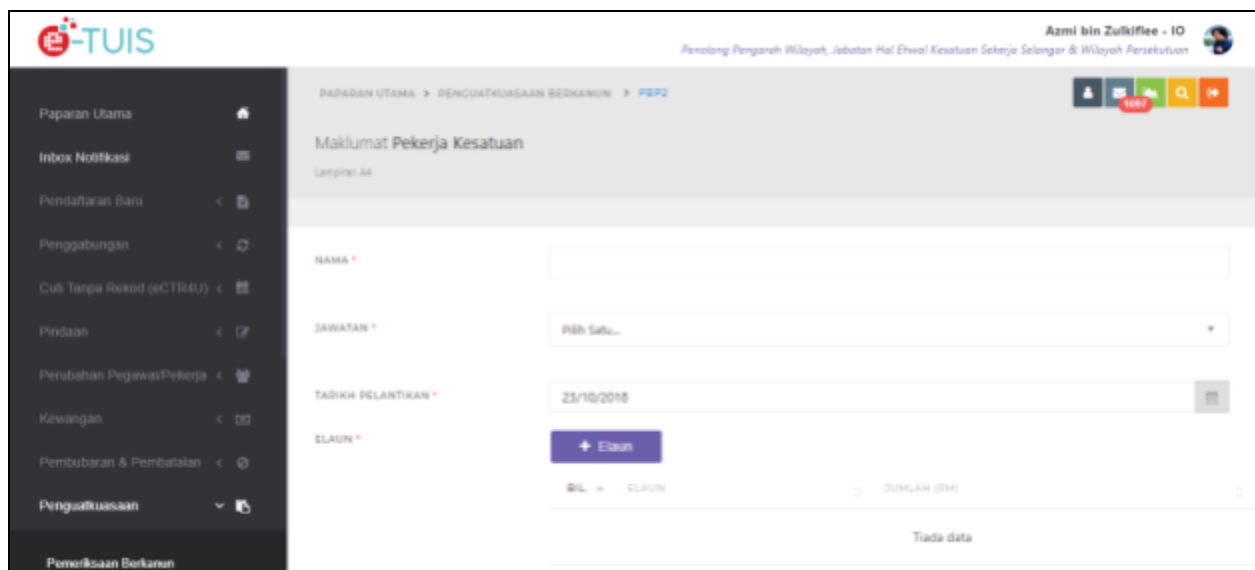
e-TUIS

Azmi bin Zulkiflee - IO
Penolong Pengarah Wilayah, Jabatan Hal Ehwal Kesatuan Sekerja Selangor & Wilayah Persekutuan

Paparan Utama
Inbox Notifikasi
Pendaftaran Baru
Penggabungan
Cuti Tanpa Rekod (eCTR4U)
Pindaan
Perubahan Pegawai/Pekerja
Kewangan
Pembubaran & Pembatalan
Penguatkuasaan
Pemeriksaan Berkanun

PAPARAN UTAMA > PENGUATKUASAAN BERKANUN > PBP2

1097

Maklumat Pekerja Kesatuan
Lampiran A4

NAMA *

JAWATAN *
Pilih Satu...

TARIKH PELANTIKAN *
23/10/2018

ELAUN *
+ Elaun

| BIL. | ELAUN | JUMLAH (RM) |
|---|---|---|
| Tiada data | | |